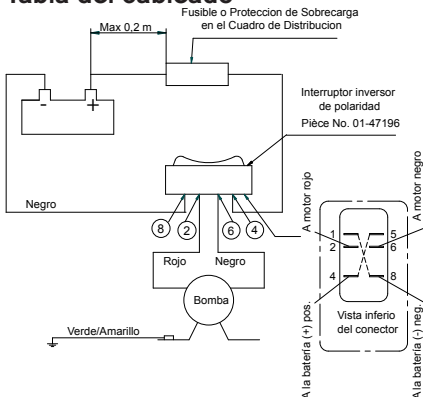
Tabla del cableado

Max 0,2 m

Fusible o Proteccion de Sobrecarga en el Cuadro de Distribucion

-

+

Interruptor inversor de polaridad Pièce No. 01-47196

Negro

8

2

6

4

Rojo

Negro

Bomba

Verde/Amarillo

A motor rojo

A motor negro

1

2

5

6

4

8

A la batería (+) pos.

Vista inferio del conector

A la batería (-) neg.